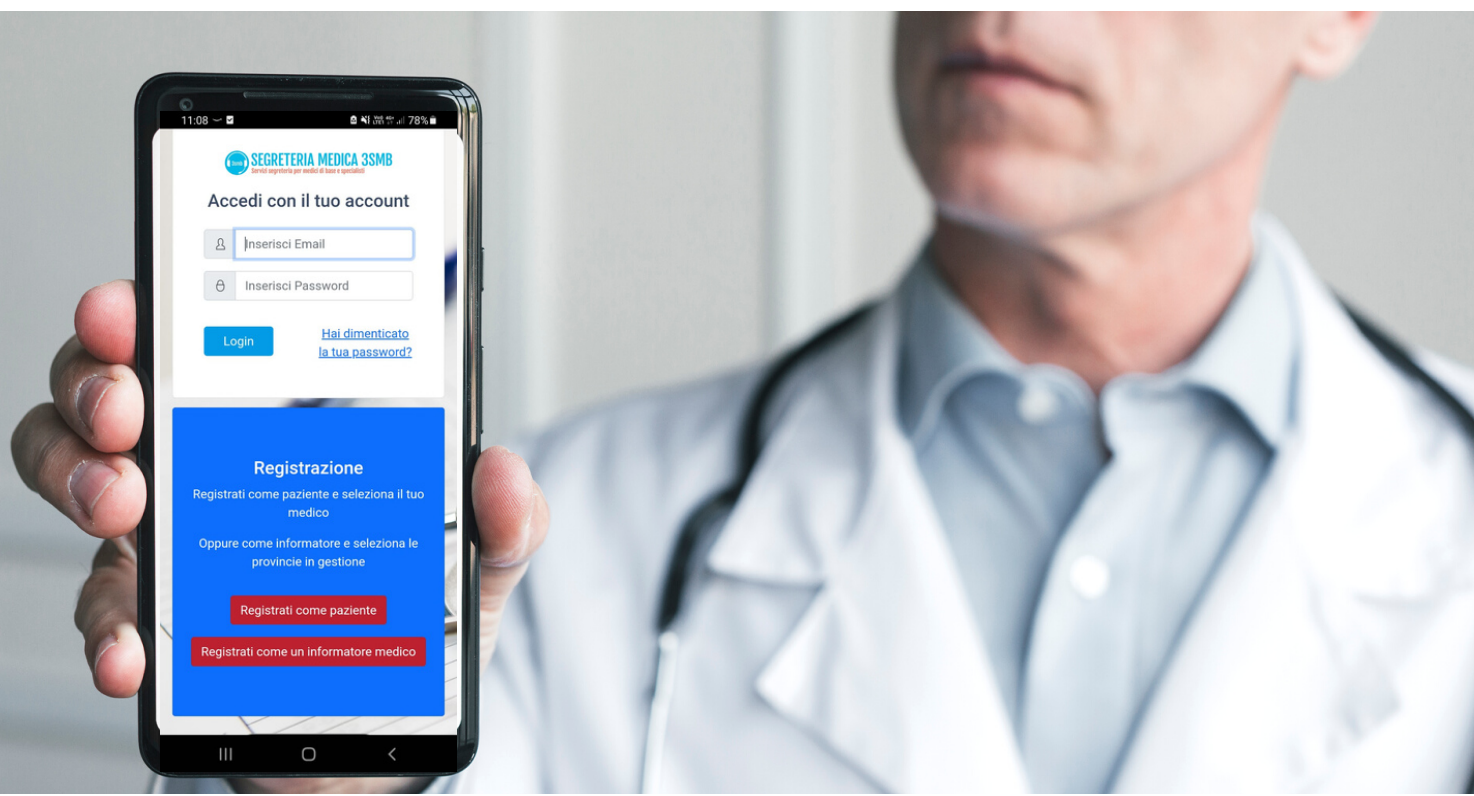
11:08 78%

SEGRETERIA MEDICA 3SMB
Servizi segreteria per medici di base e specialisti

Accedi con il tuo account

Inserisci Email

Inserisci Password

Login

Hai dimenticato la tua password?

Registrazione

Registrati come paziente e seleziona il tuo medico

Oppure come informatore e seleziona le provincie in gestione

Registrati come paziente

Registrati come un informatore medico